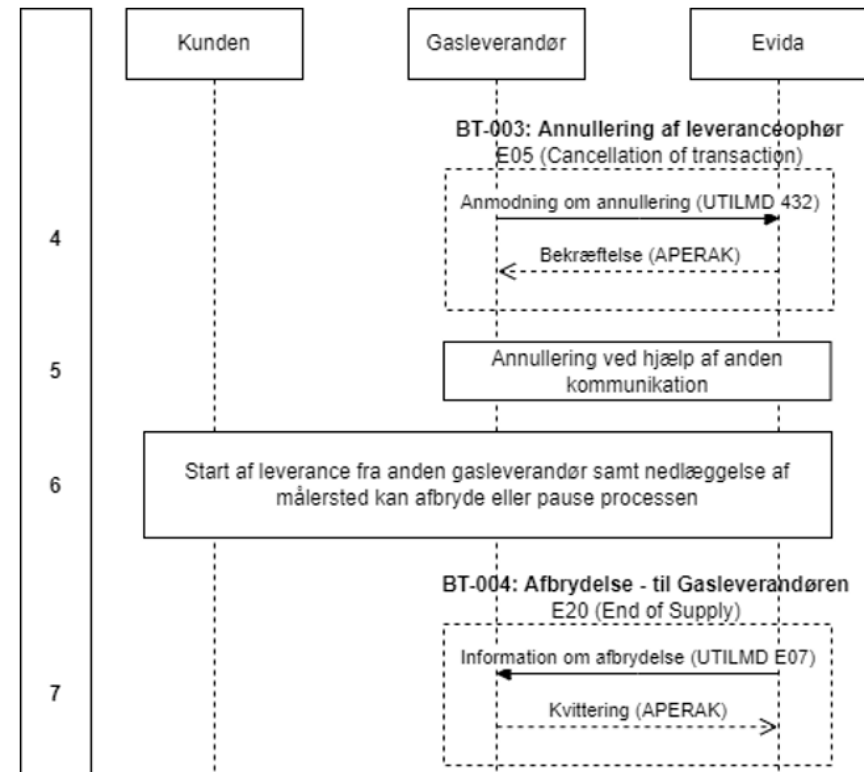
Kunden

Gasleverandør

Evida

BT-003: Annullering af leveranceophør
E05 (Cancellation of transaction)

4

Anmodning om annullering (UTILMD 432)

Bekræftelse (APERAK)

5

Annullering ved hjælp af anden kommunikation

6

Start af leverance fra anden gasleverandør samt nedlæggelse af målersted kan afbryde eller pause processen

BT-004: Afbrydelse - til Gasleverandøren
E20 (End of Supply)

7

Information om afbrydelse (UTILMD E07)

Kvittering (APERAK)